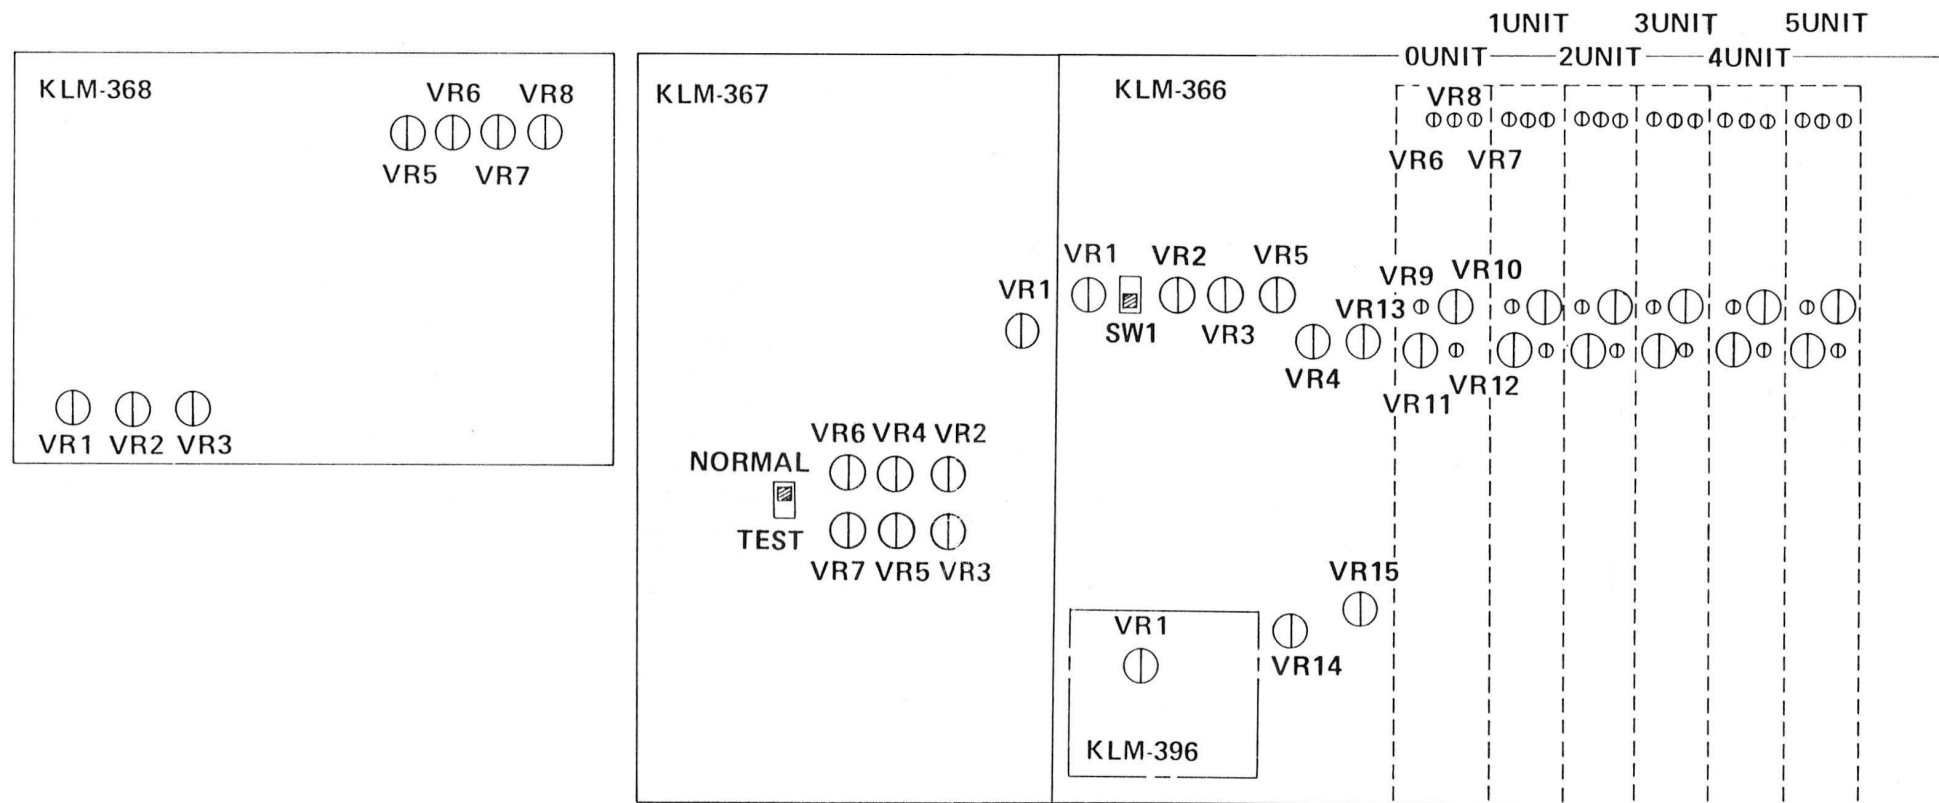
1UNIT 3UNIT 5UNIT
0UNIT 2UNIT 4UNIT

KLM-368

VR6 VR8
VR5 VR7

VR1 VR2 VR3

KLM-367

VR1

NORMAL
TEST

VR6 VR4 VR2
VR7 VR5 VR3

KLM-366

VR8
VR6 VR7

VR1 VR2 VR5
SW1 VR3
VR4
VR13
VR9 VR10
VR11 VR12

VR15
VR14

VR1
KLM-396